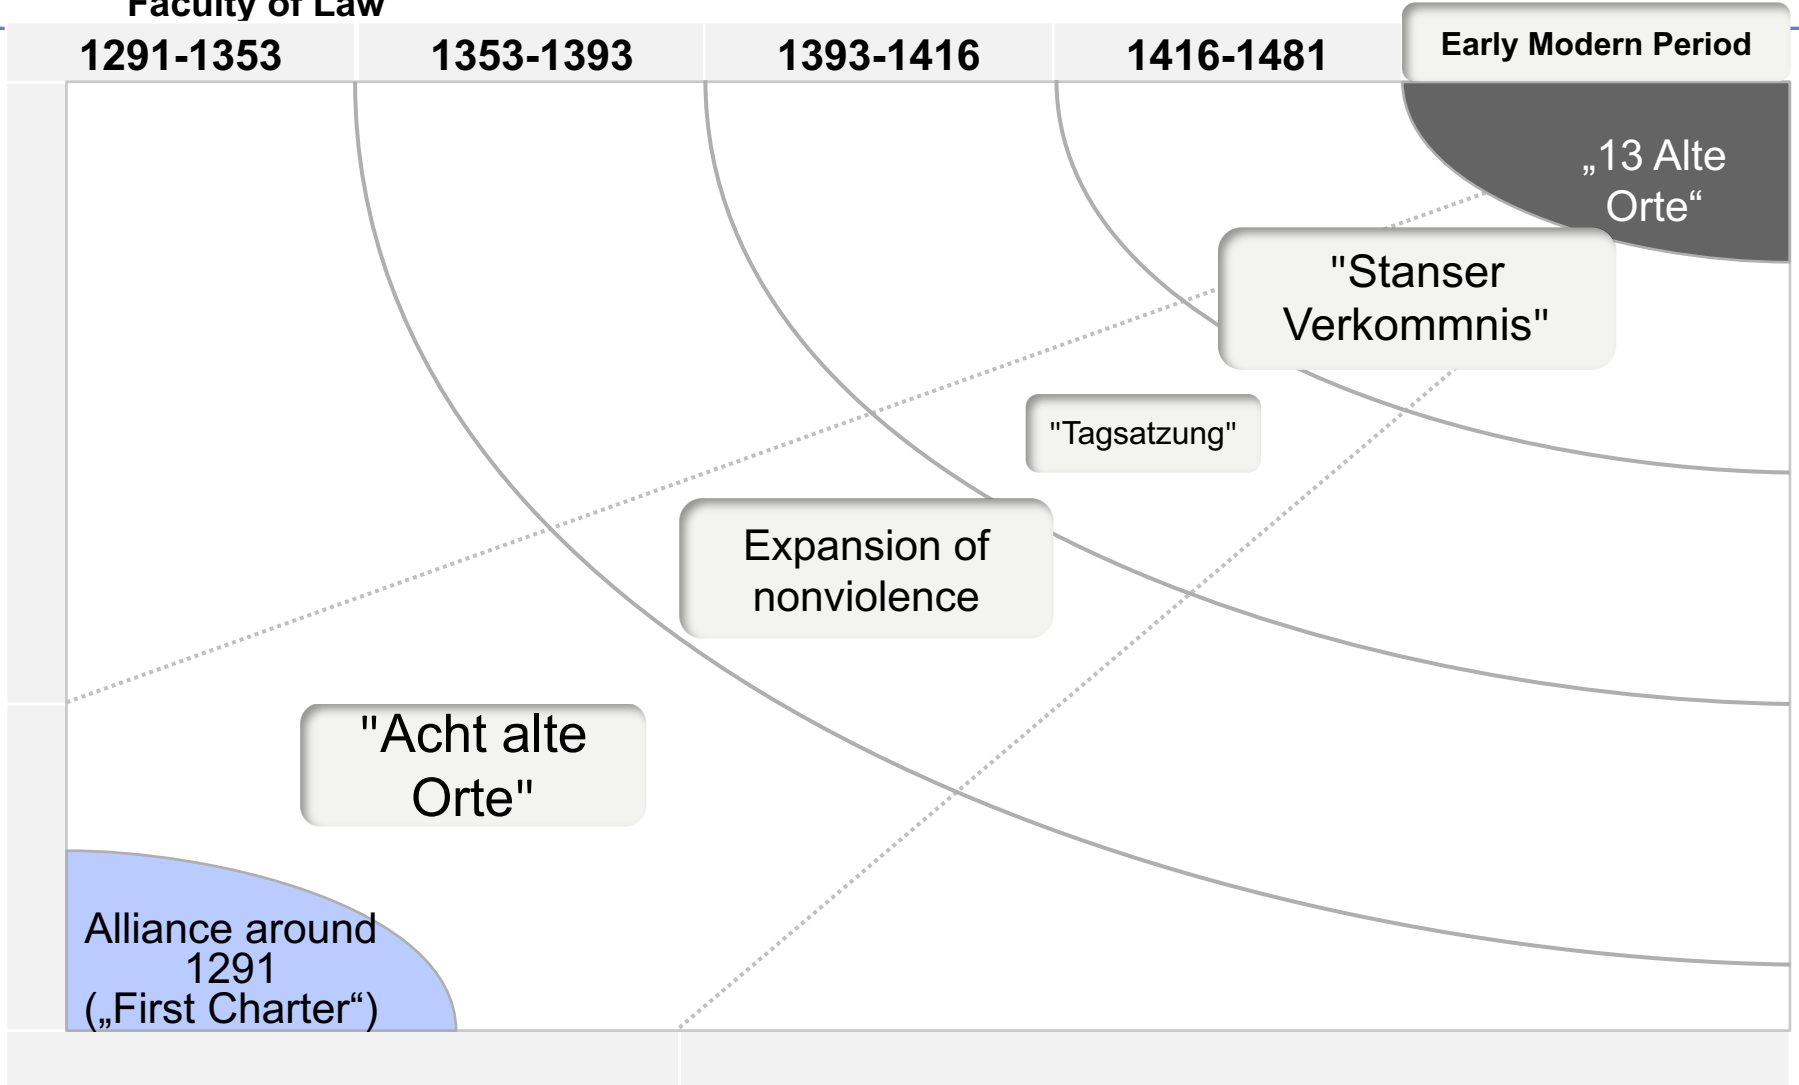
Faculty of Law

| 1291-1353 | 1353-1393 | 1393-1416 | 1416-1481 | Early Modern Period |
|---|---|---|---|---|

„13 Alte Orte“

"Stanser Verkommnis"

"Tagsatzung"

Expansion of nonviolence

"Acht alte Orte"

Alliance around 1291 („First Charter“)